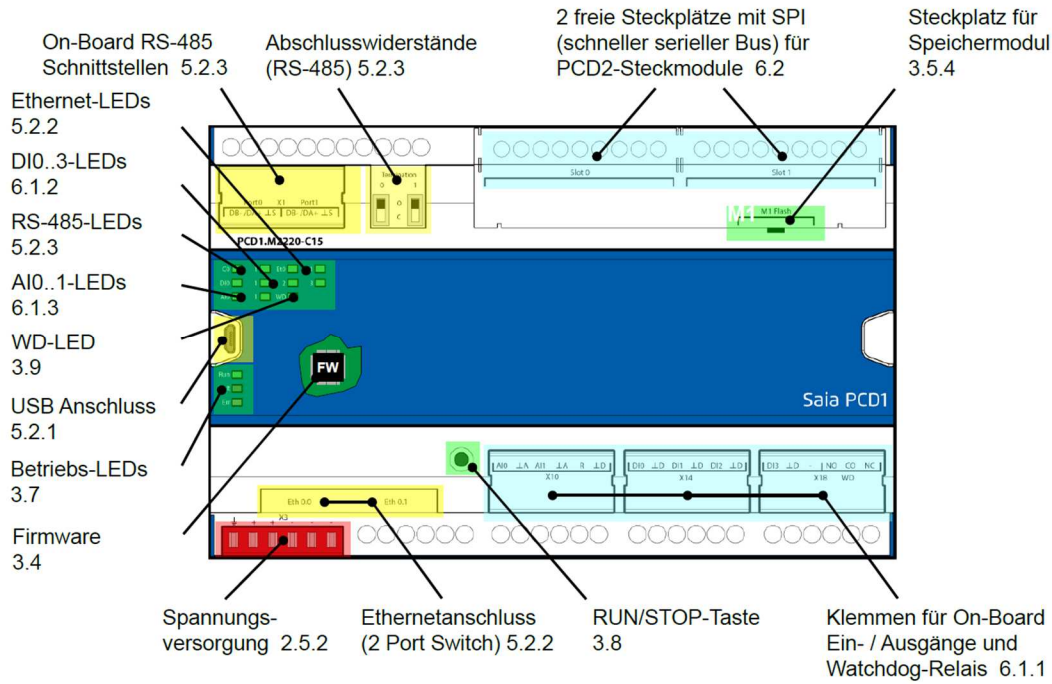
On-Board RS-485 Schnittstellen 5.2.3

Abschlusswiderstände (RS-485) 5.2.3

2 freie Steckplätze mit SPI (schneller serieller Bus) für PCD2-Steckmodule 6.2

Steckplatz für Speichermodul 3.5.4

Ethernet-LEDs 5.2.2

DI0..3-LEDs 6.1.2

RS-485-LEDs 5.2.3

AI0..1-LEDs 6.1.3

WD-LED 3.9

USB Anschluss 5.2.1

Betriebs-LEDs 3.7

Firmware 3.4

Port0 X1 Port1
D8-/DA- ⊥S D8-/DA+ ⊥S

Terminators
0 1

Slot 0

Slot 1

M1

M1 Flash

PCD1.M2220-C15

FW

Saia PCD1

Eth 0.0

Eth 0.1

X3

AI0 ⊥A AI1 ⊥A R ⊥D
X10

DI0 ⊥D DI1 ⊥D DI2 ⊥D
X14

DI3 ⊥D NO CO NC
X18 WD

Spannungs-versorgung 2.5.2

Ethernetanschluss (2 Port Switch) 5.2.2

RUN/STOP-Taste 3.8

Klemmen für On-Board Ein- / Ausgänge und Watchdog-Relais 6.1.1